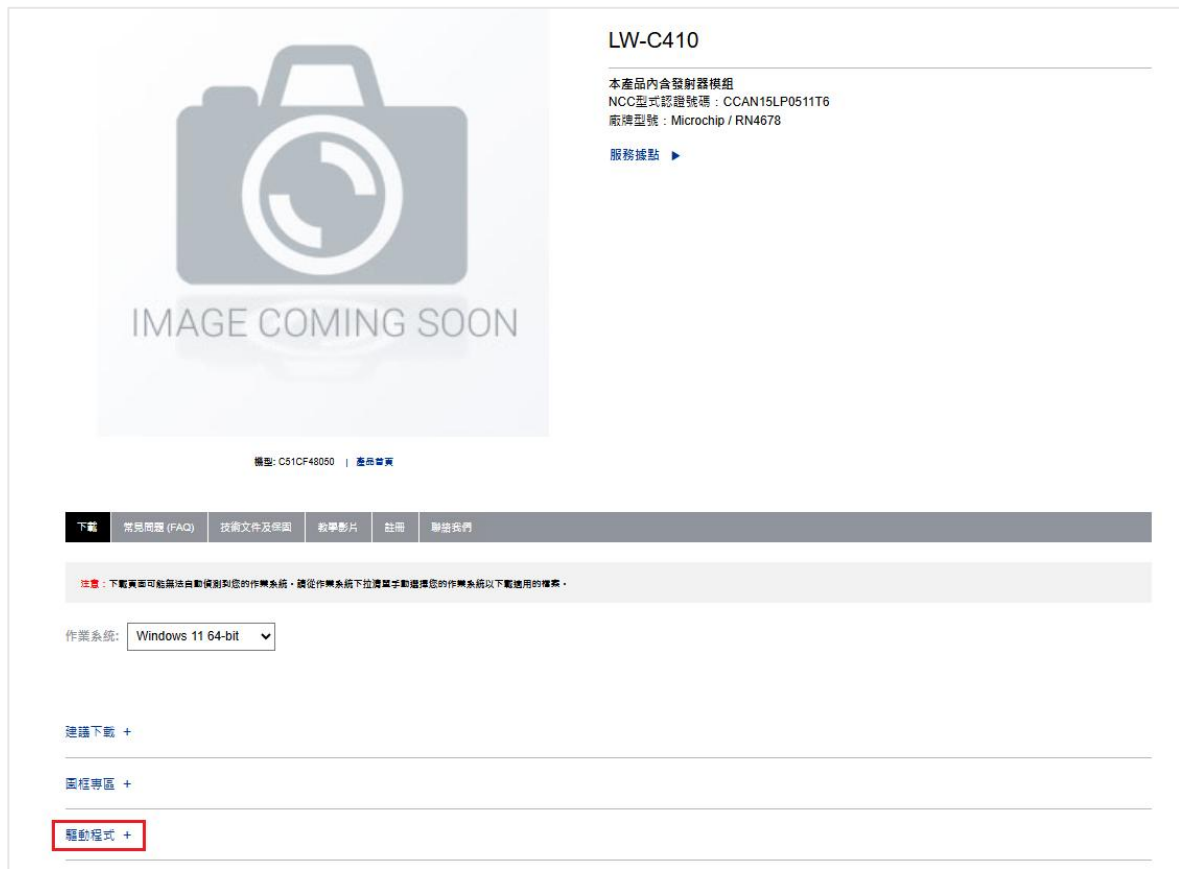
IMAGE COMING SOON

LW-C410

本產品內含發射器模組
NCC型式認證號碼：CCAN15LP0511T6
廠牌型號：Microchip / RN4678

服務據點 ▶

機型: C51CF48050 | 產品首頁

下載 | 常見問題 (FAQ) | 技術文件及保固 | 教學影片 | 註冊 | 聯絡我們

注意：下載頁面可能無法自動偵測到您的作業系統，請從作業系統下拉選單手動選擇您的作業系統以下載適用的檔案。

作業系統: Windows 11 64-bit

建議下載 +

圖框專區 +

驅動程式 +